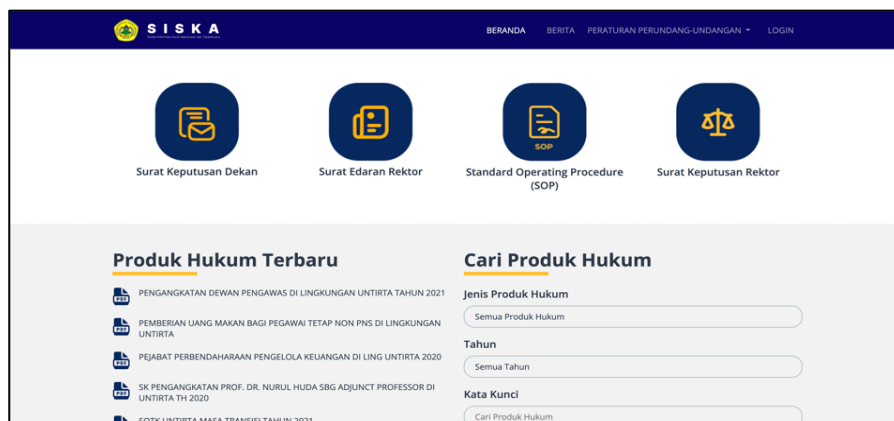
SISKA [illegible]

BERANDA BERITA PERATURAN PERUNDANG-UNDANGAN ▾ LOGIN

Surat Keputusan Dekan

Surat Edaran Rektor

SOP

Standard Operating Procedure (SOP)

Surat Keputusan Rektor

Produk Hukum Terbaru

PDF PENGANGKATAN DEWAN PENGAWAS DI LINGKUNGAN UNTIRTA TAHUN 2021

PDF PEMBERIAN UANG MAKAN BAGI PEGAWAI TETAP NON PNS DI LINGKUNGAN UNTIRTA

PDF PEJABAT PERBENDAHARAAN PENGELOLA KEUANGAN DI LING UNTIRTA 2020

PDF SK PENGANGKATAN PROF. DR. NURUL HUDA SBG ADJUNCT PROFESSOR DI UNTIRTA TH 2020

SOTK UNTIRTA MASA TRANSISI TAHUN 2021

Cari Produk Hukum

Jenis Produk Hukum

Semua Produk Hukum

Tahun

Semua Tahun

Kata Kunci

Cari Produk Hukum